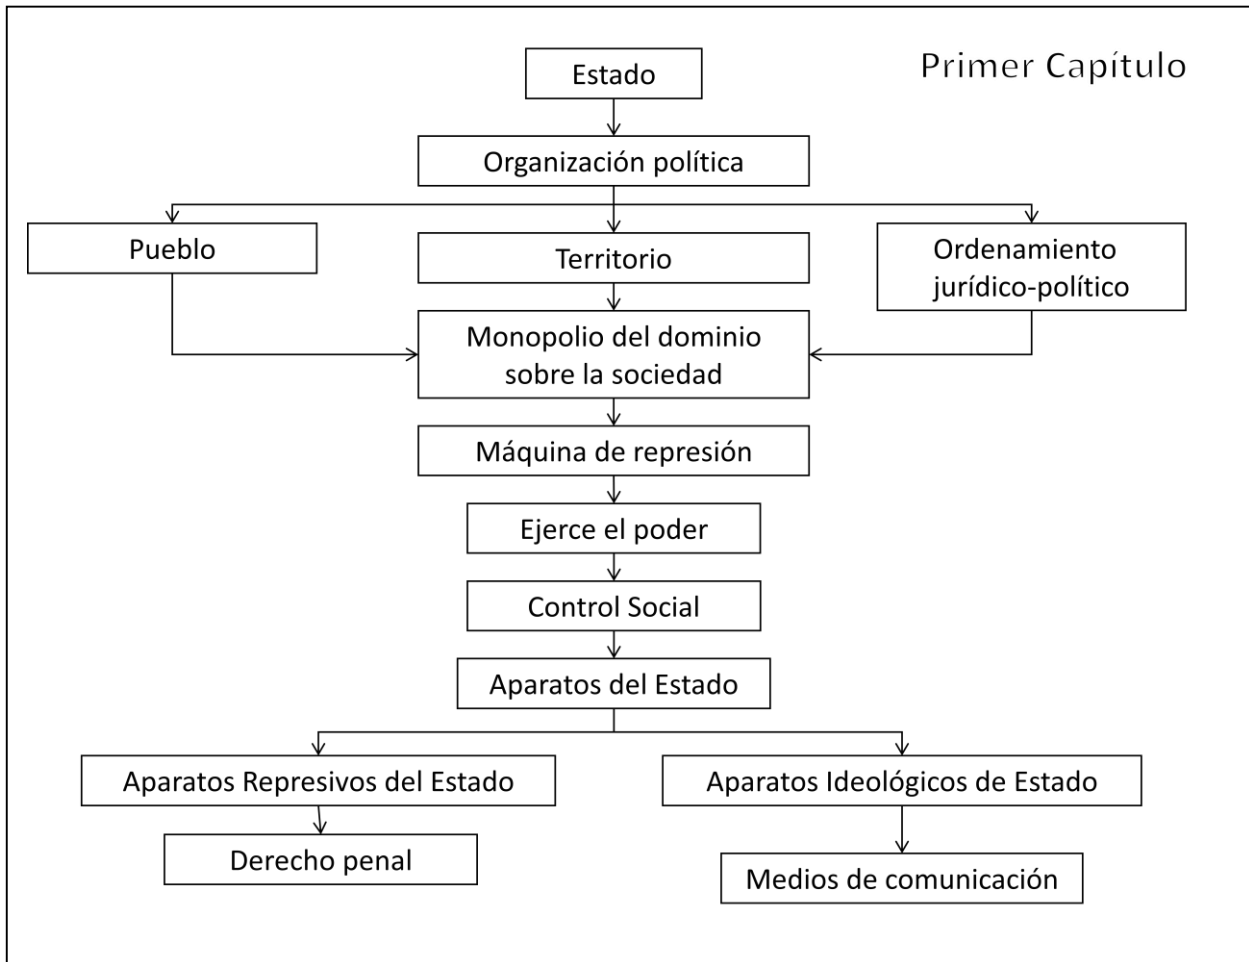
Primer Capítulo

Estado

Organización política

Pueblo

Territorio

Ordenamiento jurídico-político

Monopolio del dominio sobre la sociedad

Máquina de represión

Ejerce el poder

Control Social

Aparatos del Estado

Aparatos Represivos del Estado

Aparatos Ideológicos de Estado

Derecho penal

Medios de comunicación